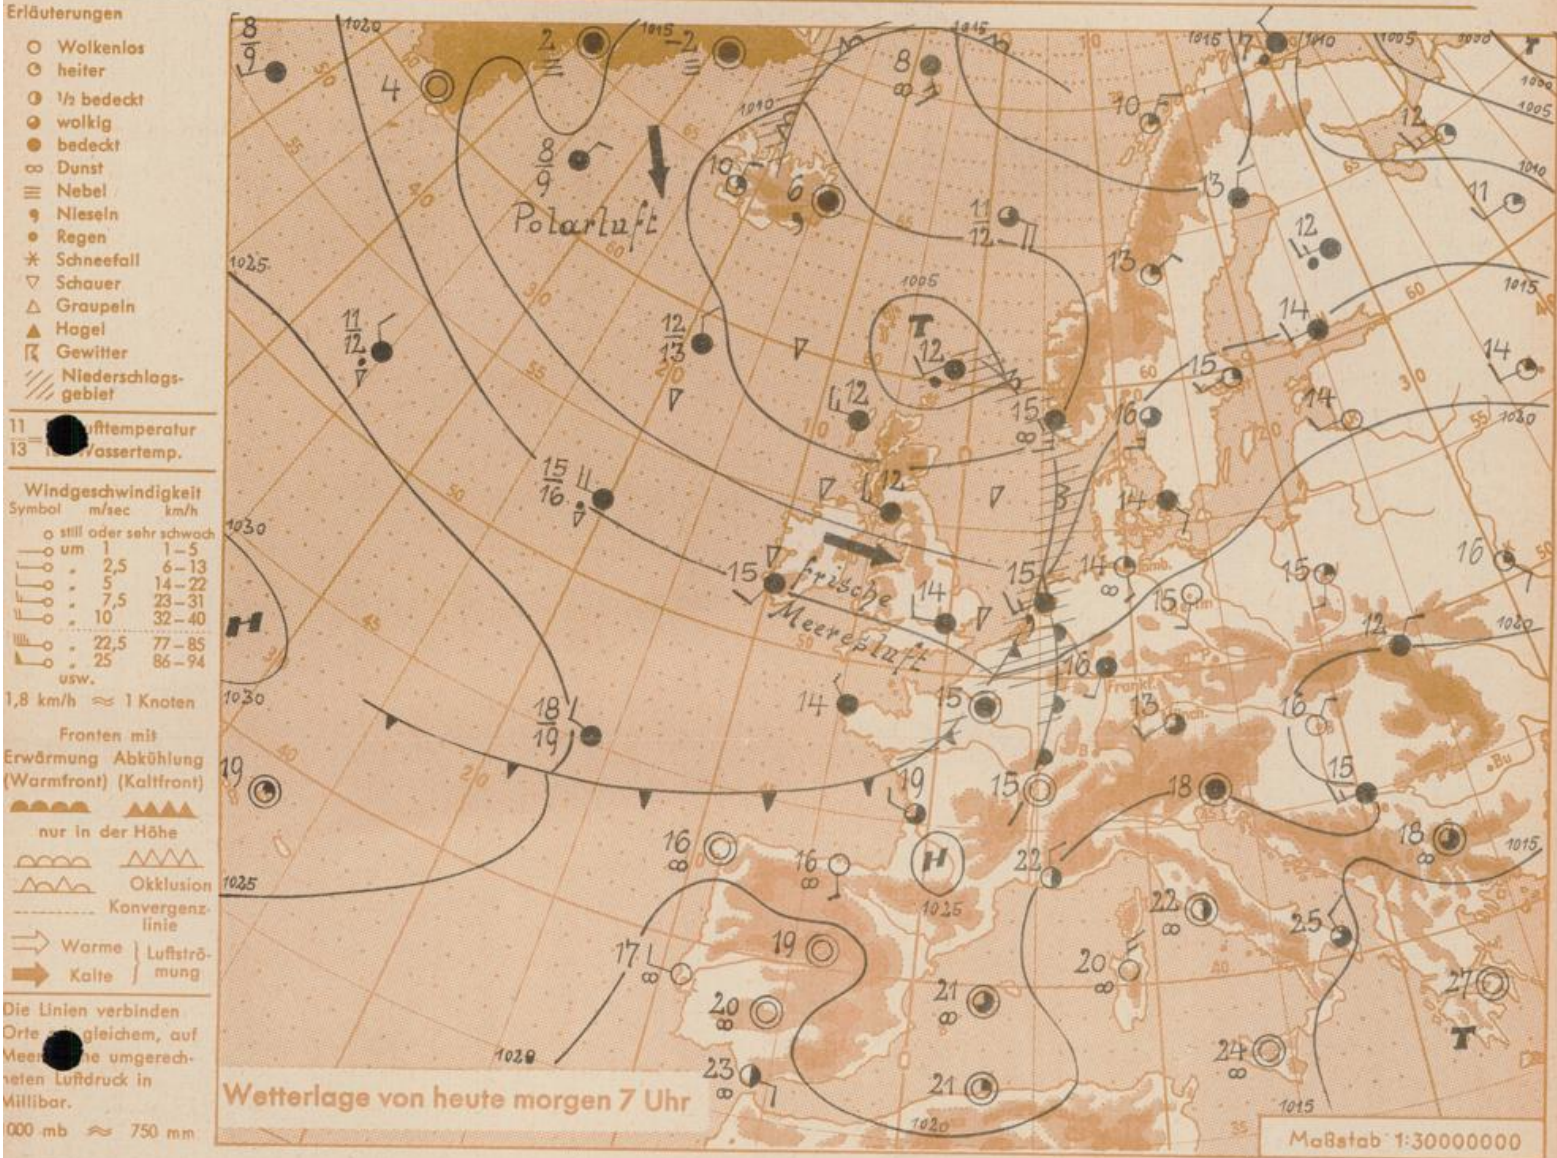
Erläuterungen

Wolkenlos
heiter
½ bedeckt
wolkig
bedeckt
Dunst
Nebel
Nieseln
Regen
Schneefall
Schauer
Graupeln
Hagel
Gewitter
Niederschlagsgebiet

$\frac{11}{13}$ = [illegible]ufttemperatur
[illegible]assertemp.

Windgeschwindigkeit

| Symbol | m/sec | km/h |
|---|---|---|
| still oder sehr schwach | | |
| um | 1 | 1–5 |
| „ | 2,5 | 6–13 |
| „ | 5 | 14–22 |
| „ | 7,5 | 23–31 |
| „ | 10 | 32–40 |
| „ | 22,5 | 77–85 |
| „ | 25 | 86–94 |
| usw. | | |

1,8 km/h ≈ 1 Knoten

Fronten mit
Erwärmung (Warmfront) Abkühlung (Kaltfront)
nur in der Höhe
Okklusion
Konvergenzlinie
Warme | Luftströmung
Kalte |

Die Linien verbinden Orte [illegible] gleichem, auf Mee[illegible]he umgerech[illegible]neten Luftdruck in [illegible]illibar.
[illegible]000 mb ≈ 750 mm

Polarluft
frische Meeresluft
T
H
H
T

1020 1015 1015 1010 1005 1000 1010 1005 1010 1025 1005 1015 1030 1030 1030 1025 1025 1020 1020 1015 1020 1015

Wetterlage von heute morgen 7 Uhr

Maßstab 1:30000000